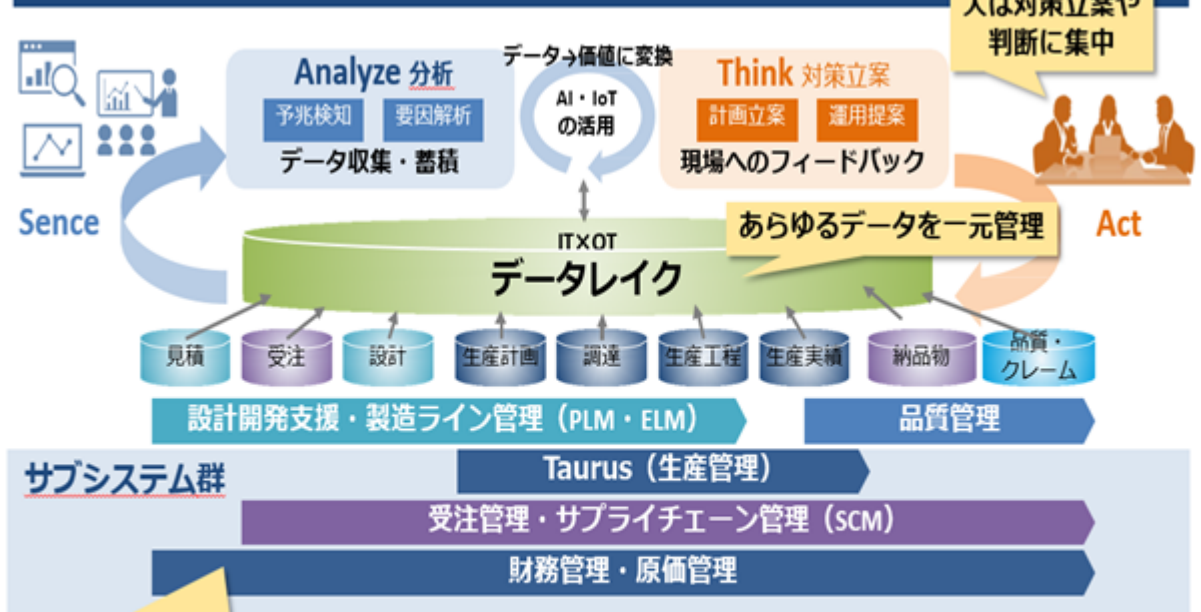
人は対策立案や判断に集中

Analyze 分析
予兆検知
要因解析
データ収集・蓄積

データ→価値に変換
AI・IoTの活用

Think 対策立案
計画立案
運用提案
現場へのフィードバック

Sence

Act

あらゆるデータを一元管理

IT×OT
データレイク

見積
受注
設計
生産計画
調達
生産工程
生産実績
納品物
品質・クレーム

設計開発支援・製造ライン管理（PLM・ELM）
品質管理

サブシステム群
Taurus（生産管理）
受注管理・サプライチェーン管理（SCM）
財務管理・原価管理